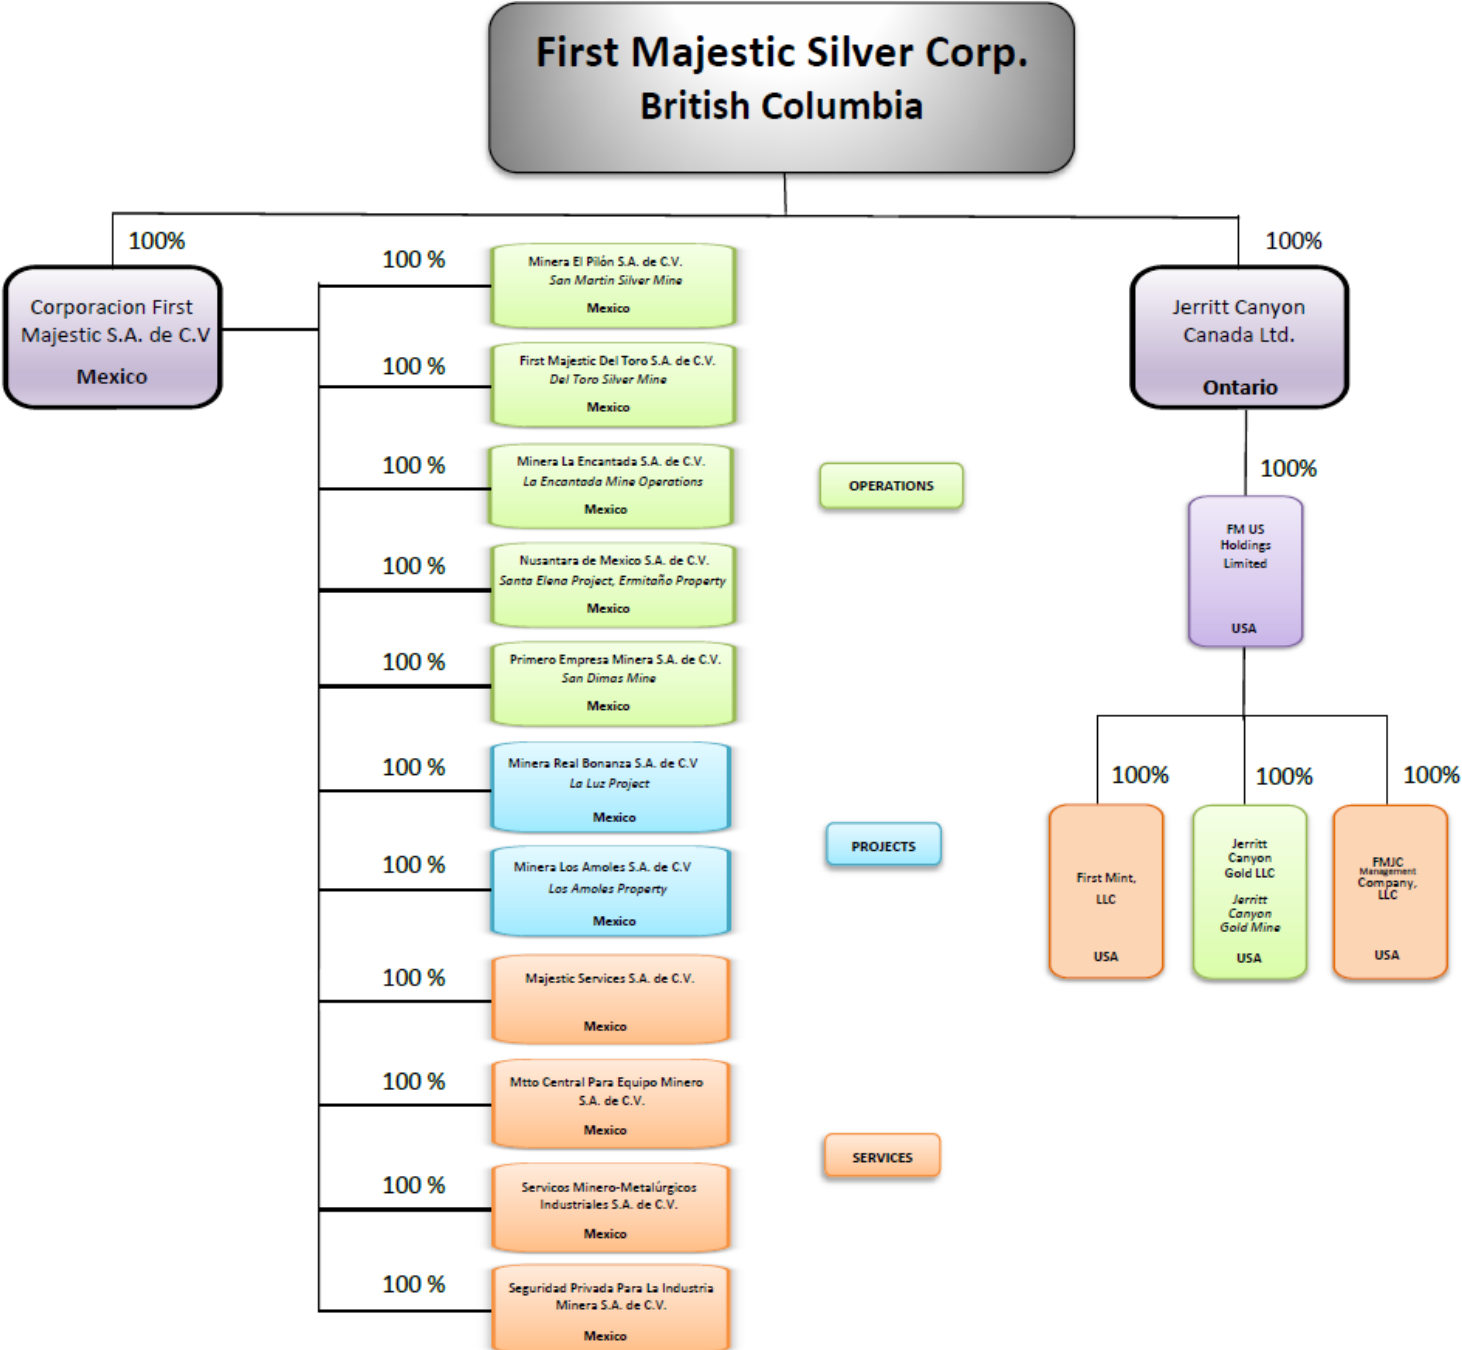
First Majestic Silver Corp.
British Columbia

100%

Corporacion First Majestic S.A. de C.V
Mexico

100 %
Minera El Pilón S.A. de C.V.
San Martin Silver Mine
Mexico

100 %
First Majestic Del Toro S.A. de C.V.
Del Toro Silver Mine
Mexico

100 %
Minera La Encantada S.A. de C.V.
La Encantada Mine Operations
Mexico

100 %
Nusantara de Mexico S.A. de C.V.
Santa Elena Project, Ermitaño Property
Mexico

100 %
Primero Empresa Minera S.A. de C.V.
San Dimas Mine
Mexico

100 %
Minera Real Bonanza S.A. de C.V
La Luz Project
Mexico

100 %
Minera Los Amoles S.A. de C.V
Los Amoles Property
Mexico

100 %
Majestic Services S.A. de C.V.
Mexico

100 %
Mtto Central Para Equipo Minero S.A. de C.V.
Mexico

100 %
Servicos Minero-Metalúrgicos Industriales S.A. de C.V.
Mexico

100 %
Seguridad Privada Para La Industria Minera S.A. de C.V.
Mexico

OPERATIONS

PROJECTS

SERVICES

100%

Jerritt Canyon Canada Ltd.
Ontario

100%

FM US Holdings Limited
USA

100%
First Mint, LLC
USA

100%
Jerritt Canyon Gold LLC
Jerritt Canyon Gold Mine
USA

100%
FMJC Management Company, LLC
USA